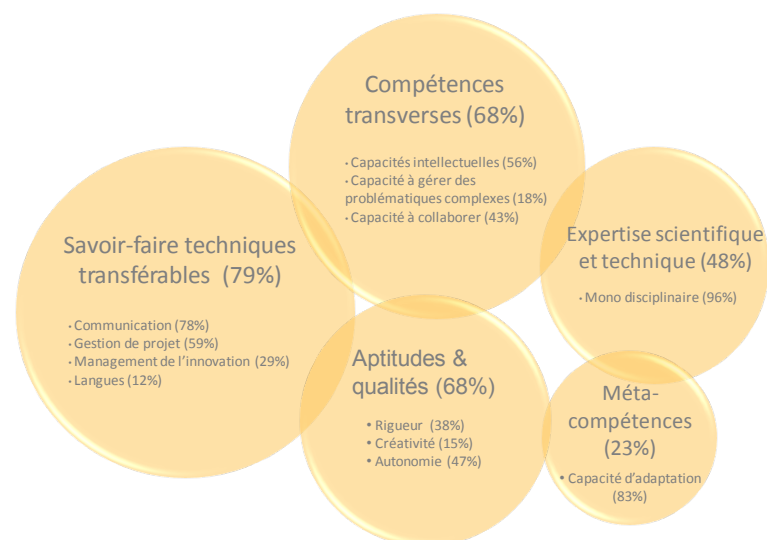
Compétences transverses (68%)

• Capacités intellectuelles (56%)
• Capacité à gérer des problématiques complexes (18%)
• Capacité à collaborer (43%)

Savoir-faire techniques transférables (79%)

• Communication (78%)
• Gestion de projet (59%)
• Management de l'innovation (29%)
• Langues (12%)

Expertise scientifique et technique (48%)

• Mono disciplinaire (96%)

Aptitudes & qualités (68%)

• Rigueur (38%)
• Créativité (15%)
• Autonomie (47%)

Méta-compétences (23%)

• Capacité d'adaptation (83%)